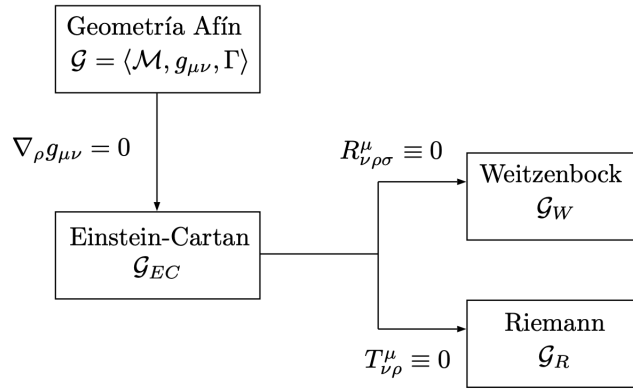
Geometría Afín
$\mathcal{G} = \langle \mathcal{M}, g_{\mu\nu}, \Gamma \rangle$

$\nabla_\rho g_{\mu\nu} = 0$

Einstein-Cartan
$\mathcal{G}_{EC}$

$R^{\mu}_{\nu\rho\sigma} \equiv 0$

Weitzenbock
$\mathcal{G}_W$

$T^{\mu}_{\nu\rho} \equiv 0$

Riemann
$\mathcal{G}_R$